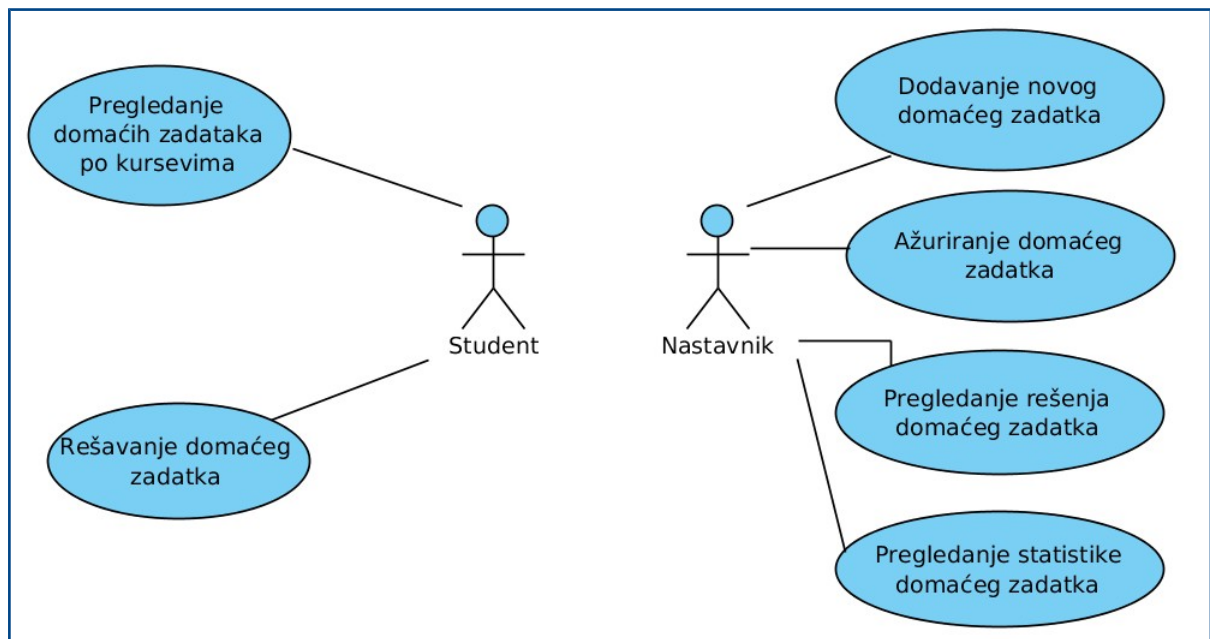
Pregledanje domaćih zadataka po kursevima

Student

Rešavanje domaćeg zadatka

Nastavnik

Dodavanje novog domaćeg zadatka

Ažuriranje domaćeg zadatka

Pregledanje rešenja domaćeg zadatka

Pregledanje statistike domaćeg zadatka